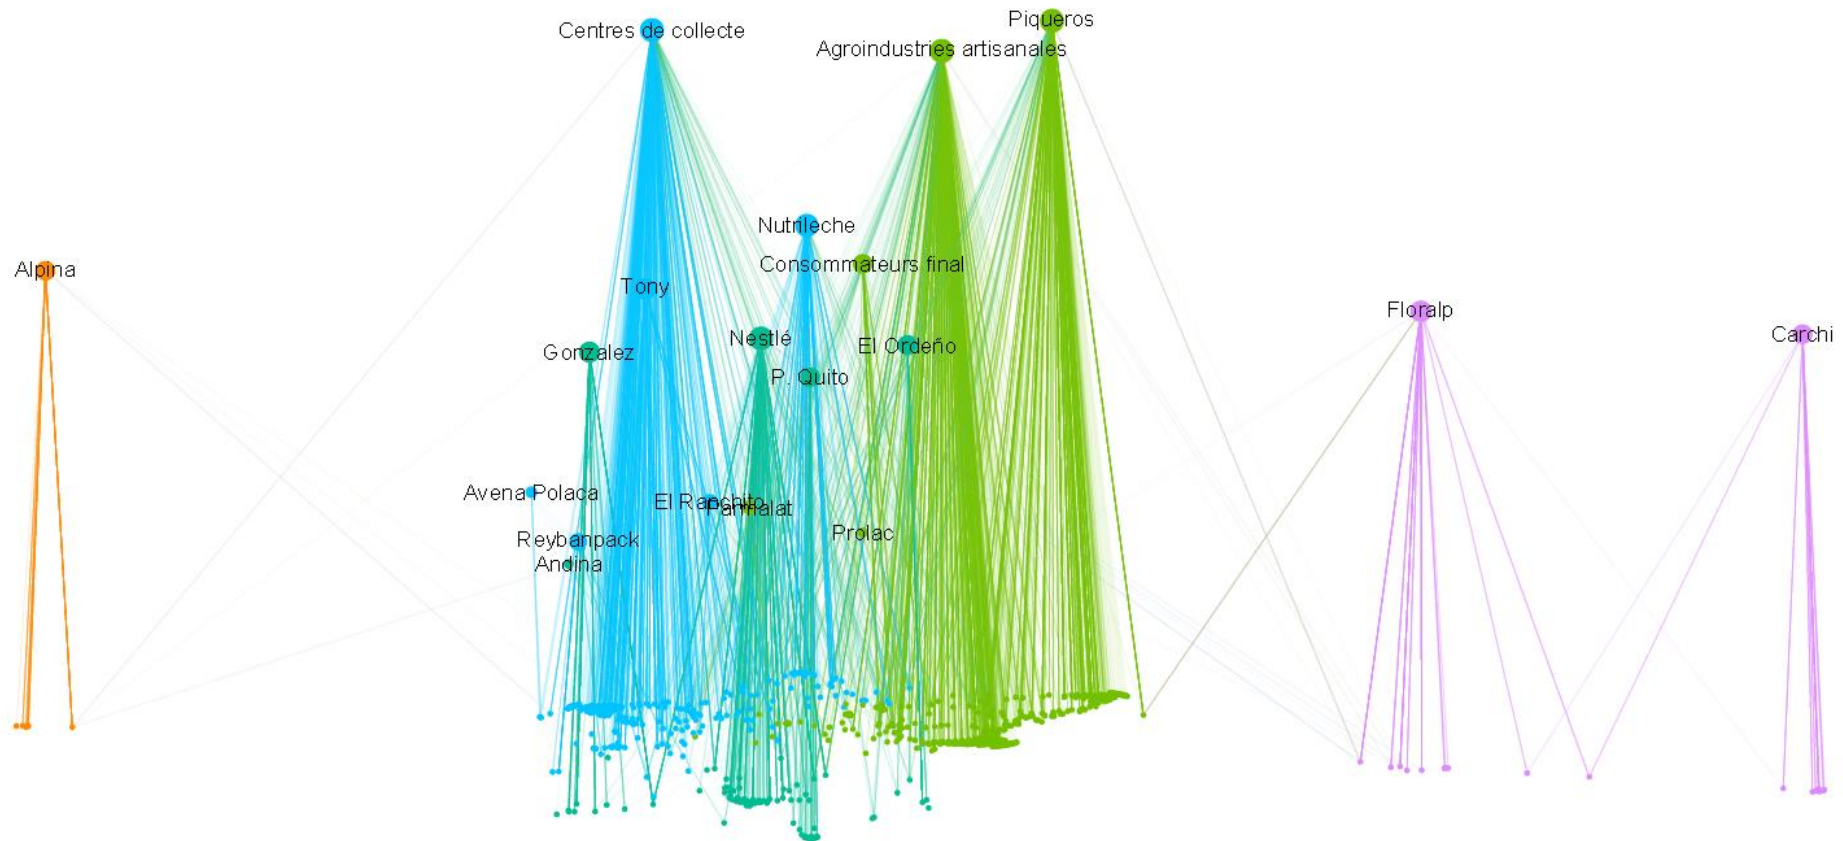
Piqueros
Centres de collecte
Agroindustries artisanales
Nutrileche
Consommateurs final
Alpina
Tony
Floralp
Carchi
Nestlé
Gonzalez
El Ordeño
P. Quito
Avena Polaca
El Ranchito
Parmalat
Prolac
Reybanpack
Andina